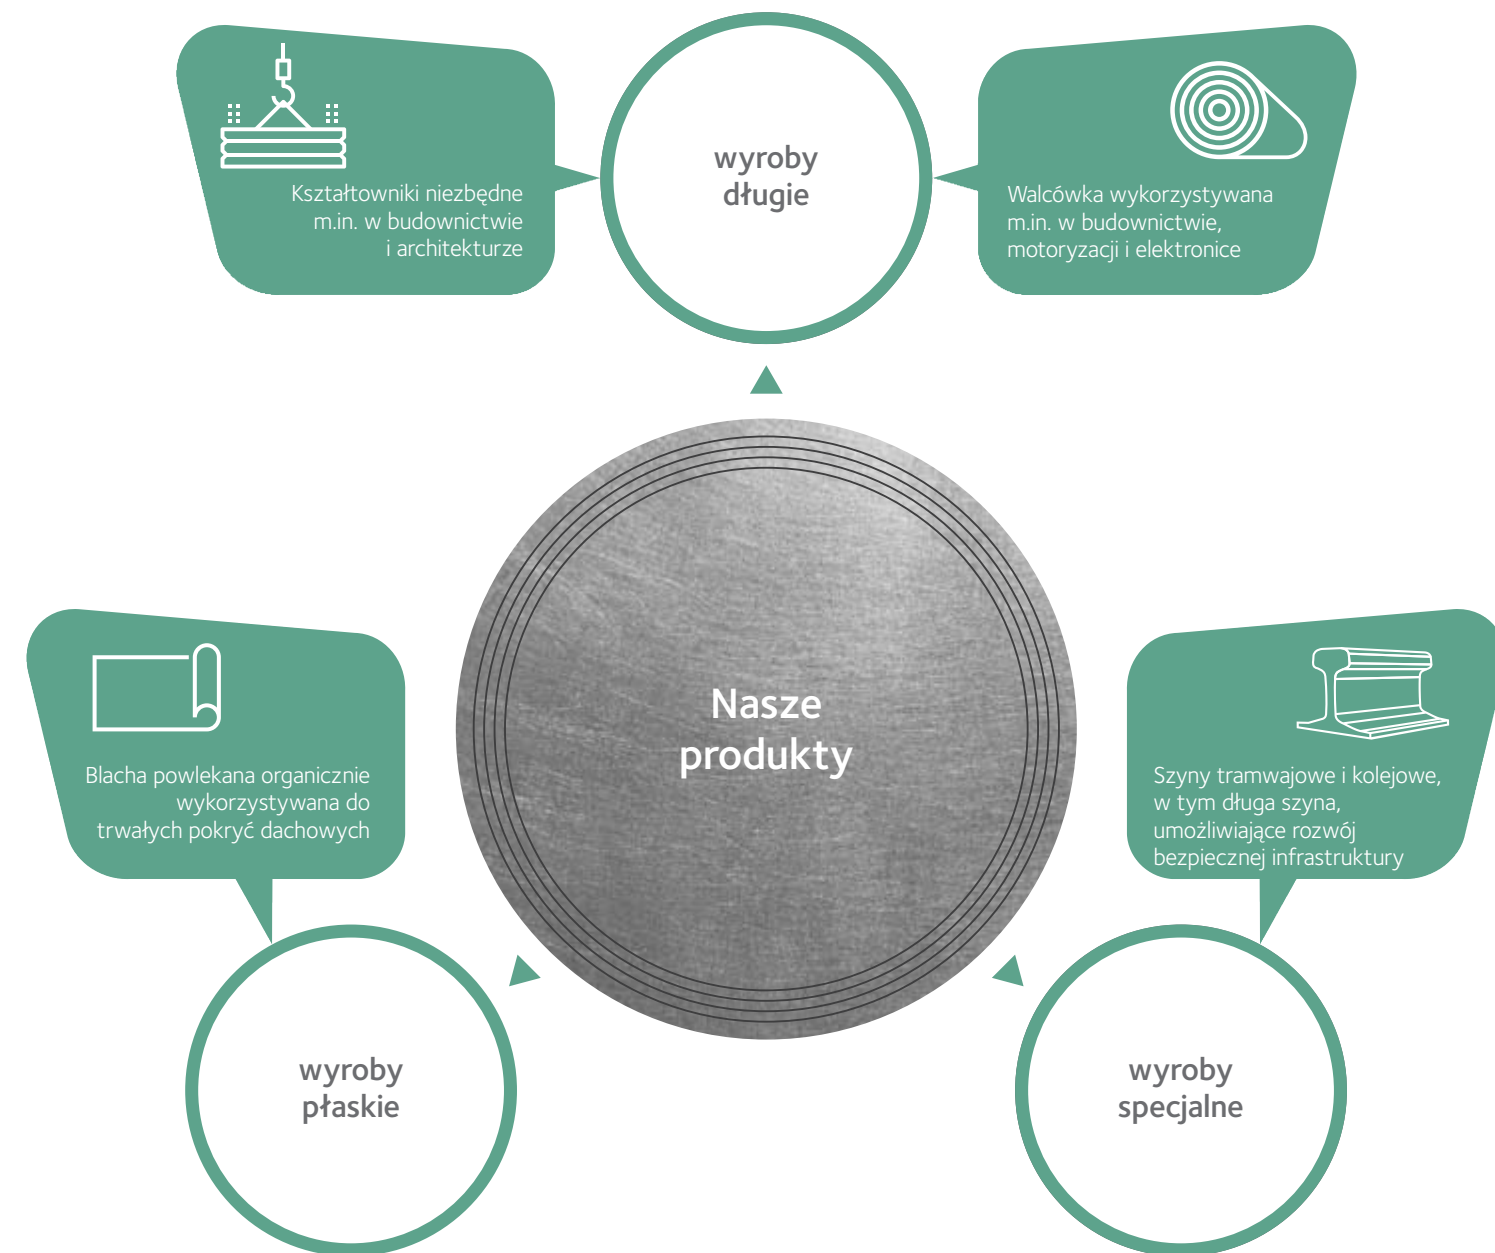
Kształtowniki niezbędne m.in. w budownictwie i architekturze

wyroby długie

Walcówka wykorzystywana m.in. w budownictwie, motoryzacji i elektronice

Nasze produkty

Blacha powlekana organicznie wykorzystywana do trwałych pokryć dachowych

Szyny tramwajowe i kolejowe, w tym długa szyna, umożliwiające rozwój bezpiecznej infrastruktury

wyroby płaskie

wyroby specjalne